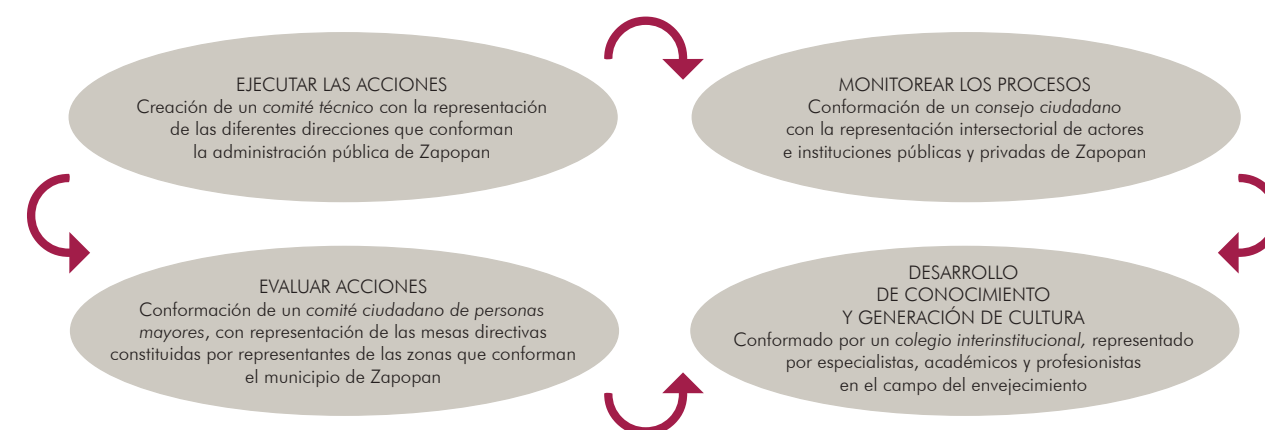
EJECUTAR LAS ACCIONES
Creación de un *comité técnico* con la representación de las diferentes direcciones que conforman la administración pública de Zapopan

MONITOREAR LOS PROCESOS
Conformación de un *consejo ciudadano* con la representación intersectorial de actores e instituciones públicas y privadas de Zapopan

EVALUAR ACCIONES
Conformación de un *comité ciudadano de personas mayores*, con representación de las mesas directivas constituidas por representantes de las zonas que conforman el municipio de Zapopan

DESARROLLO
DE CONOCIMIENTO
Y GENERACIÓN DE CULTURA
Conformado por un *colegio interinstitucional,* representado por especialistas, académicos y profesionistas en el campo del envejecimiento